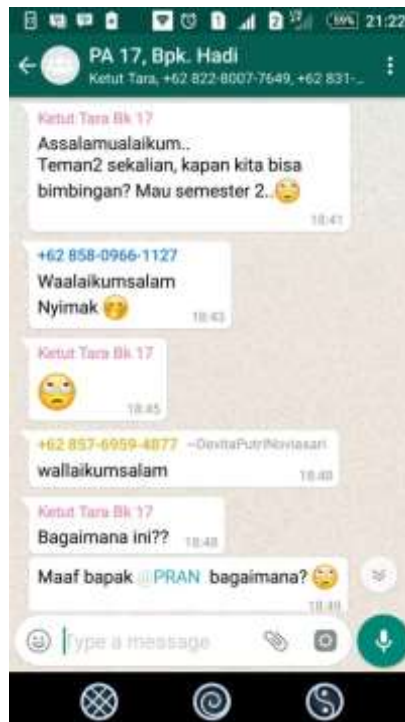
99% 21:22

PA 17, Bpk. Hadi
Ketut Tara, +62 822-8007-7649, +62 831-...

Ketut Tara Bk 17
Assalamualaikum..
Teman2 sekalian, kapan kita bisa bimbingan? Mau semester 2..
18:41

+62 858-0966-1127
Waalaikumsalam
Nyimak
18:43

Ketut Tara Bk 17
18:45

+62 857-6959-4877 ~DevitaPutriNoviasari
wallaikumsalam
18:48

Ketut Tara Bk 17
Bagaimana ini?? 18:48

Maaf bapak @PRAN bagaimana?
18:49

Type a message